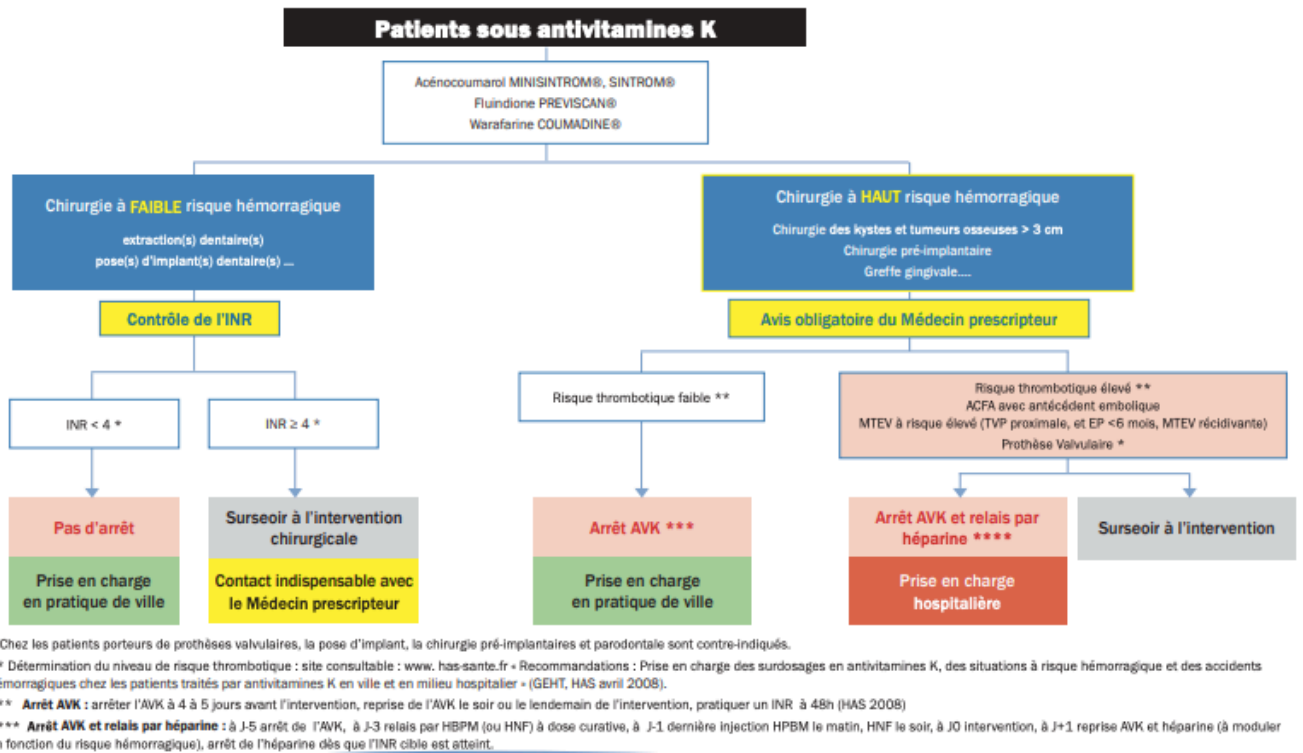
Patients sous antivitamines K

Acénocoumarol MINISINTROM®, SINTROM®
Fluindione PREVISCAN®
Warafarine COUMADINE®

Chirurgie à FAIBLE risque hémorragique
extraction(s) dentaire(s)
pose(s) d'implant(s) dentaire(s) ...

Contrôle de l'INR

INR < 4 *

Pas d'arrêt

Prise en charge en pratique de ville

INR ≥ 4 *

Surseoir à l'intervention chirurgicale

Contact indispensable avec le Médecin prescripteur

Chirurgie à HAUT risque hémorragique
Chirurgie des kystes et tumeurs osseuses > 3 cm
Chirurgie pré-implantaire
Greffe gingivale....

Avis obligatoire du Médecin prescripteur

Risque thrombotique faible **

Arrêt AVK ***

Prise en charge en pratique de ville

Risque thrombotique élevé **
ACFA avec antécédent embolique
MTEV à risque élevé (TVP proximale, et EP <6 mois, MTEV récidivante)
Prothèse Valvulaire *

Arrêt AVK et relais par héparine ****

Prise en charge hospitalière

Surseoir à l'intervention

Chez les patients porteurs de prothèses valvulaires, la pose d'implant, la chirurgie pré-implantaires et parodontale sont contre-indiqués.
* Détermination du niveau de risque thrombotique : site consultable : www. has-sante.fr « Recommandations : Prise en charge des surdosages en antivitamines K, des situations à risque hémorragique et des accidents émorragiques chez les patients traités par antivitamines K en ville et en milieu hospitalier » (GEHT, HAS avril 2008).
** Arrêt AVK : arrêter l'AVK à 4 à 5 jours avant l'intervention, reprise de l'AVK le soir ou le lendemain de l'intervention, pratiquer un INR à 48h (HAS 2008)
*** Arrêt AVK et relais par héparine : à J-5 arrêt de l'AVK, à J-3 relais par HBPM (ou HNF) à dose curative, à J-1 dernière injection HPBM le matin, HNF le soir, à J0 intervention, à J+1 reprise AVK et héparine (à moduler n fonction du risque hémorragique), arrêt de l'héparine dès que l'INR cible est atteint.